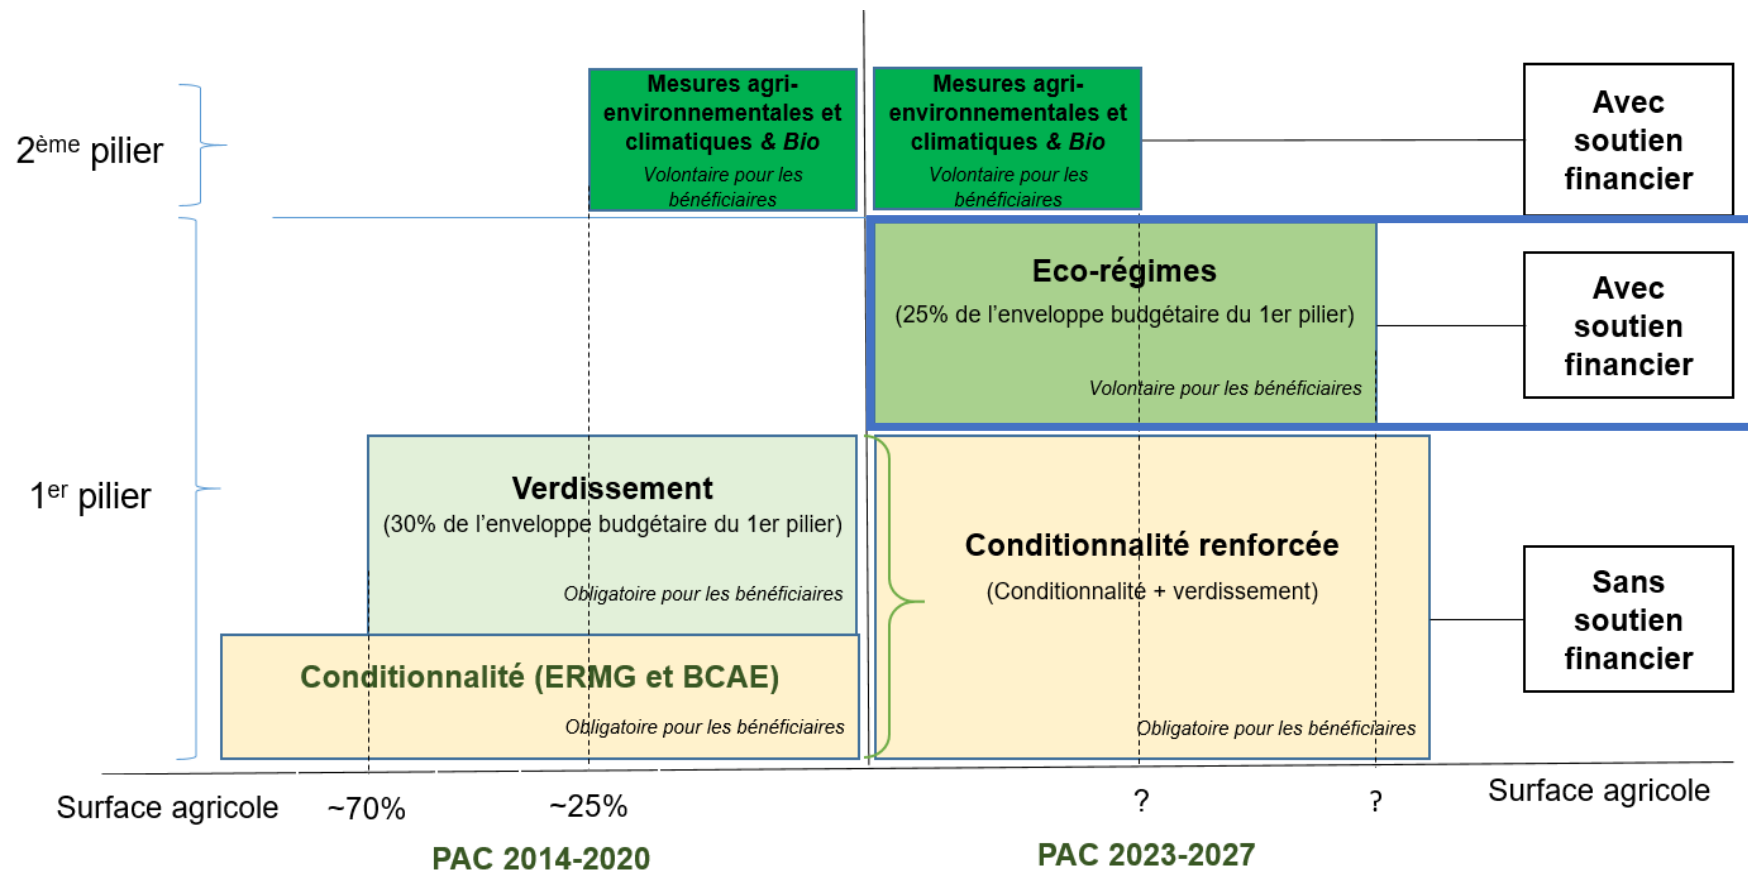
2$^{ème}$ pilier

1$^{er}$ pilier

Mesures agri-environnementales et climatiques & *Bio*
*Volontaire pour les bénéficiaires*

Mesures agri-environnementales et climatiques & *Bio*
*Volontaire pour les bénéficiaires*

Avec soutien financier

Eco-régimes
(25% de l'enveloppe budgétaire du 1er pilier)
*Volontaire pour les bénéficiaires*

Avec soutien financier

Verdissement
(30% de l'enveloppe budgétaire du 1er pilier)
*Obligatoire pour les bénéficiaires*

Conditionnalité renforcée
(Conditionnalité + verdissement)
*Obligatoire pour les bénéficiaires*

Sans soutien financier

Conditionnalité (ERMG et BCAE)
*Obligatoire pour les bénéficiaires*

Surface agricole ~70% ~25% ? ? Surface agricole

PAC 2014-2020

PAC 2023-2027